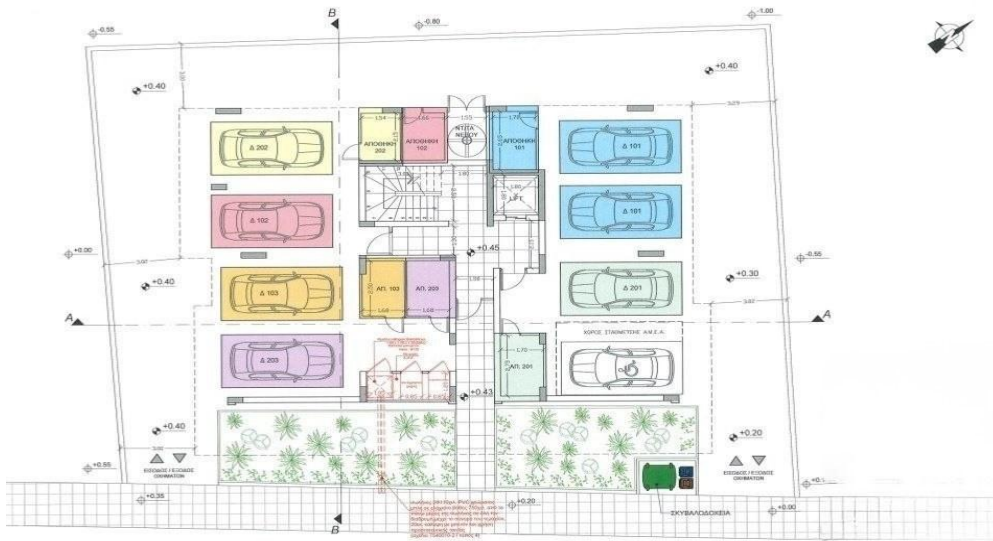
B
-0.55
-0.80
-1.00
+0.40
+0.40
ΑΠΟΘΗΚΗ 202
ΑΠΟΘΗΚΗ 102
ΝΤΙΤΑ ΝΕΡΟΥ
ΑΠΟΘΗΚΗ 101
Δ 202
Δ 101
Δ 102
LIFT
Δ 181
+0.45
+0.00
-0.55
+0.40
+0.30
Δ 103
ΑΠ. 103
ΑΠ. 203
Δ 201
A
A
ΧΩΡΟΣ ΣΤΑΘΜΕΥΣΗΣ Α.Μ.Ε.Α.
Δ 203
ΑΠ. 201
+0.43
+0.40
+0.20
ΕΙΣΟΔΟΣ / ΕΞΟΔΟΣ ΟΧΗΜΑΤΩΝ
ΕΙΣΟΔΟΣ / ΕΞΟΔΟΣ ΟΧΗΜΑΤΩΝ
+0.55
+0.35
+0.20
ΣΚΥΒΑΛΟΔΟΧΕΙΑ
+0.00
B
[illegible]